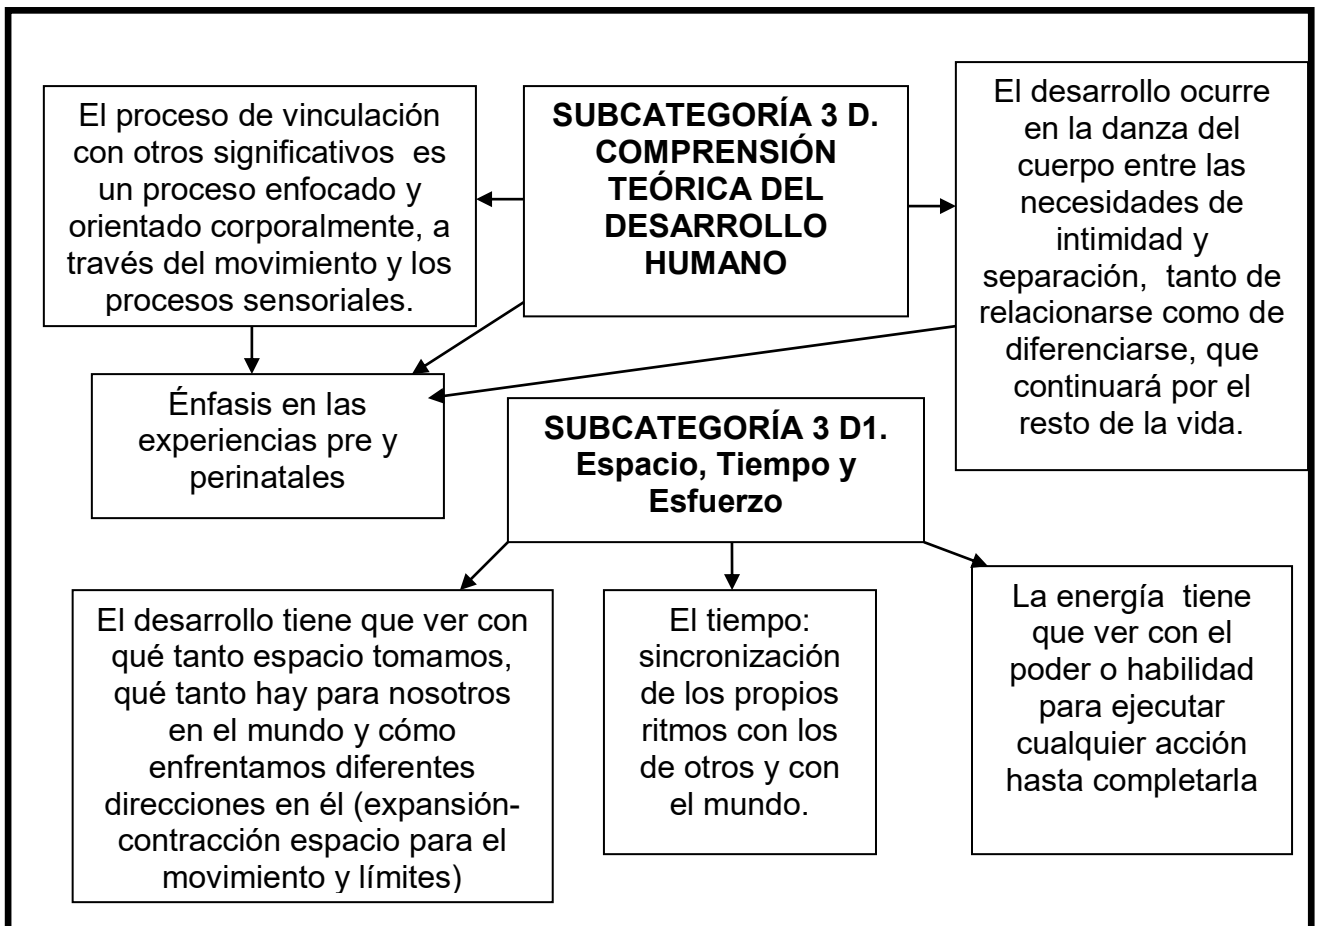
El proceso de vinculación con otros significativos es un proceso enfocado y orientado corporalmente, a través del movimiento y los procesos sensoriales.

SUBCATEGORÍA 3 D. COMPRENSIÓN TEÓRICA DEL DESARROLLO HUMANO

El desarrollo ocurre en la danza del cuerpo entre las necesidades de intimidad y separación, tanto de relacionarse como de diferenciarse, que continuará por el resto de la vida.

Énfasis en las experiencias pre y perinatales

SUBCATEGORÍA 3 D1. Espacio, Tiempo y Esfuerzo

El desarrollo tiene que ver con qué tanto espacio tomamos, qué tanto hay para nosotros en el mundo y cómo enfrentamos diferentes direcciones en él (expansión-contracción espacio para el movimiento y límites)

El tiempo: sincronización de los propios ritmos con los de otros y con el mundo.

La energía tiene que ver con el poder o habilidad para ejecutar cualquier acción hasta completarla